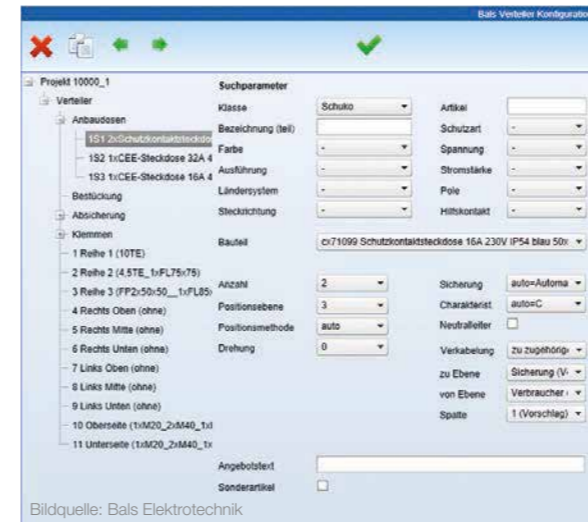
Bals Verteiler Konfiguratio

Projekt 10000_1
Verteiler
Anbaudosen
1S1 2xSchutzkontaktsteckdo
1S2 1xCEE-Steckdose 32A 4
1S3 1xCEE-Steckdose 16A 4
Bestückung
Absicherung
Klemmen
1 Reihe 1 (10TE)
2 Reihe 2 (4,5TE_1xFL75x75)
3 Reihe 3 (FP2x50x50__1xFL85
4 Rechts Oben (ohne)
5 Rechts Mitte (ohne)
6 Rechts Unten (ohne)
7 Links Oben (ohne)
8 Links Mitte (ohne)
9 Links Unten (ohne)
10 Oberseite (1xM20_2xM40_1x
11 Unterseite (1xM20_2xM40_1x

Suchparameter
Klasse Schuko
Bezeichnung (teil)
Farbe -
Ausführung -
Ländersystem -
Steckrichtung -
Artikel
Schutzart -
Spannung -
Stromstärke -
Pole -
Hilfskontakt -
Bauteil cx71099 Schutzkontaktsteckdose 16A 230V IP54 blau 50x
Anzahl 2
Positionsebene 3
Positionsmethode auto
Drehung 0
Sicherung auto=Automa
Charakterist. auto=C
Neutralleiter
Verkabelung zu zugehörig
zu Ebene Sicherung (V
von Ebene Verbraucher
Spalte 1 (Vorschlag)
Angebotstext
Sonderartikel

Bildquelle: Bals Elektrotechnik